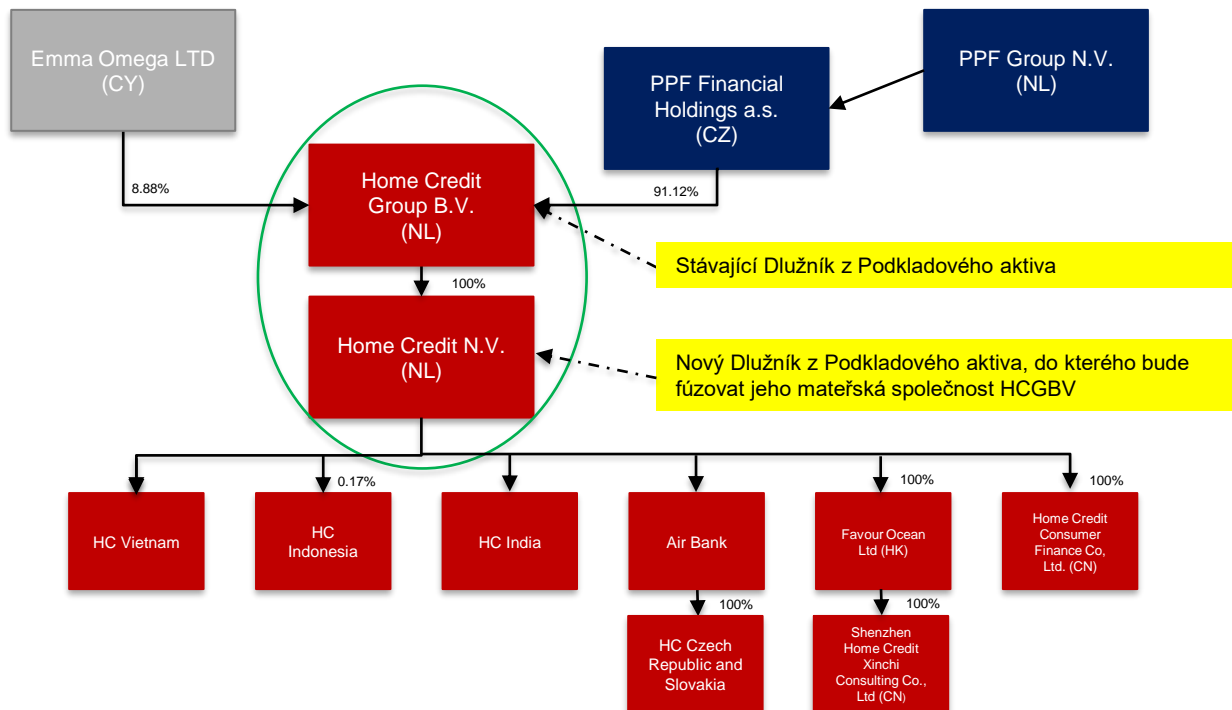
Emma Omega LTD (CY)

PPF Financial Holdings a.s. (CZ)

PPF Group N.V. (NL)

8.88%

91.12%

Home Credit Group B.V. (NL)

Stávající Dlužník z Podkladového aktiva

100%

Home Credit N.V. (NL)

Nový Dlužník z Podkladového aktiva, do kterého bude fúzovat jeho mateřská společnost HCGBV

0.17%

100%

100%

HC Vietnam

HC Indonesia

HC India

Air Bank

Favour Ocean Ltd (HK)

Home Credit Consumer Finance Co, Ltd. (CN)

100%

100%

HC Czech Republic and Slovakia

Shenzhen Home Credit Xinchi Consulting Co., Ltd (CN)